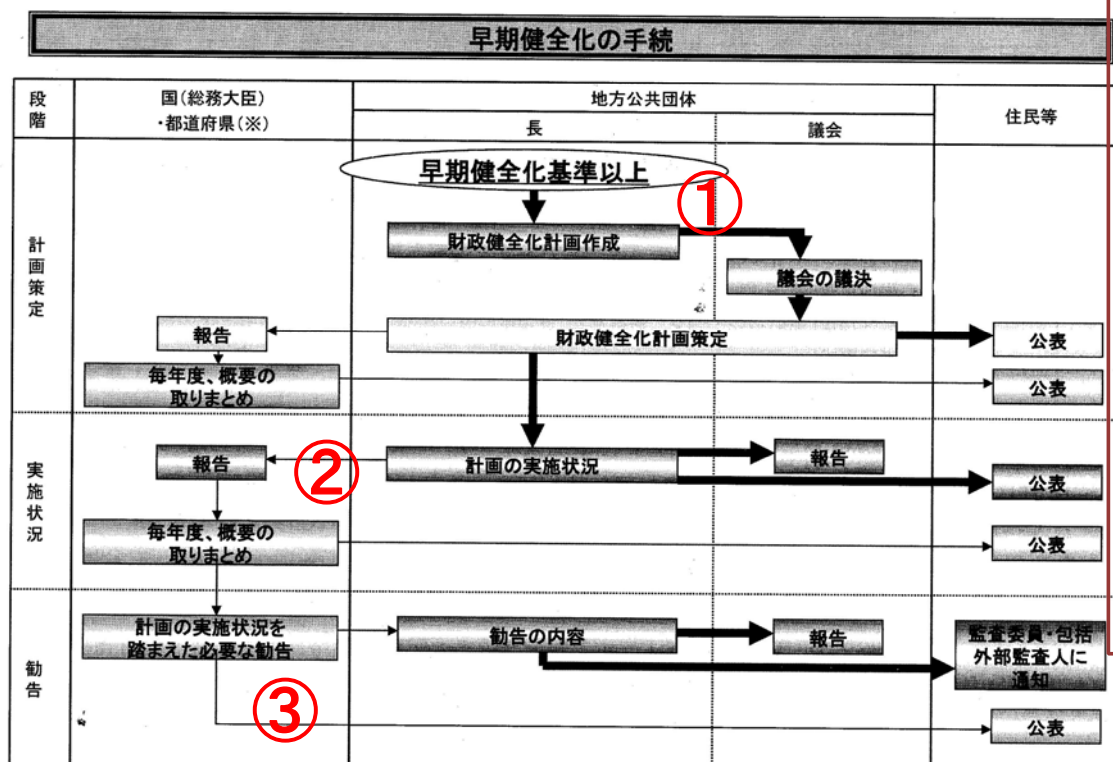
早期健全化の手続

| 段階 | 国(総務大臣)・都道府県(※) | 地方公共団体 長 | 地方公共団体 議会 | 住民等 |
|---|---|---|---|---|
| 計画策定 | 報告<br>毎年度、概要の取りまとめ | 早期健全化基準以上<br>財政健全化計画作成<br>財政健全化計画策定 | ①<br>議会の議決 | 公表<br>公表 |
| 実施状況 | 報告<br>毎年度、概要の取りまとめ | ②<br>計画の実施状況 | 報告 | 公表<br>公表 |
| 勧告 | 計画の実施状況を踏まえた必要な勧告 | ③<br>勧告の内容 | 報告 | 監査委員・包括外部監査人に通知<br>公表 |